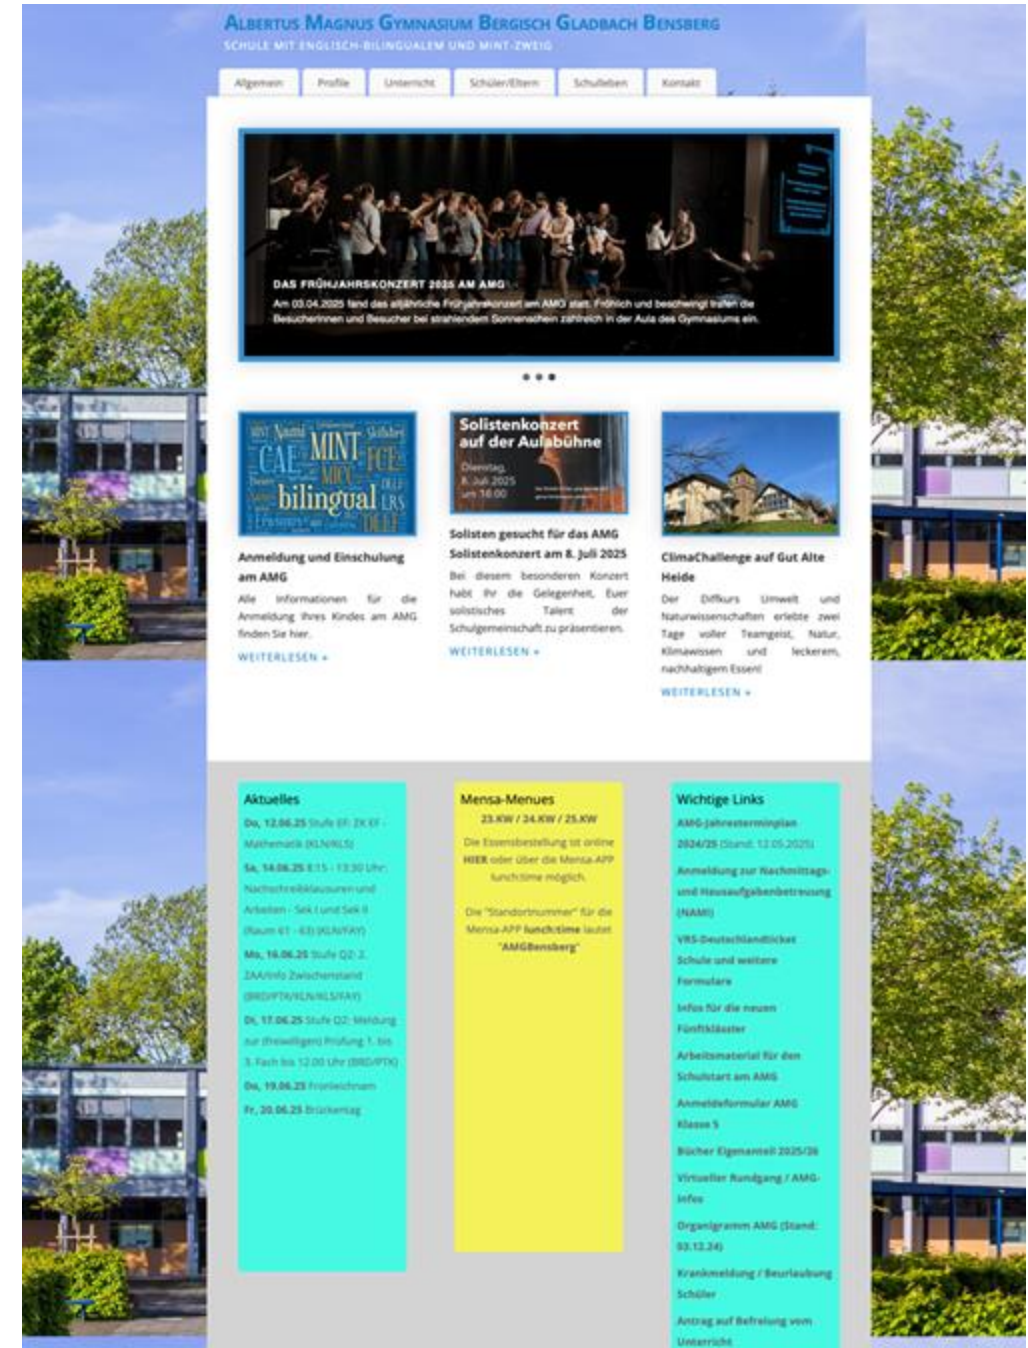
Albertus Magnus Gymnasium Bergisch Gladbach Bensberg
Schule mit englisch-bilingualem und MINT-Zweig

Allgemein | Profile | Unterricht | Schüler/Eltern | Schulleben | Kontakt

DAS FRÜHJAHRSKONZERT 2025 AM AMG
Am 03.04.2025 fand das alljährliche Frühjahrskonzert am AMG statt. Fröhlich und beschwingt trafen die Besucherinnen und Besucher bei strahlendem Sonnenschein zahlreich in der Aula des Gymnasiums ein.

MINT CAE FCE bilingual MICC DELF LRS

Anmeldung und Einschulung am AMG
Alle Informationen für die Anmeldung Ihres Kindes am AMG finden Sie hier.
WEITERLESEN »

Solistenkonzert auf der Aulabühne
Dienstag, 8. Juli 2025 um 16:00

Solisten gesucht für das AMG Solistenkonzert am 8. Juli 2025
Bei diesem besonderen Konzert habt ihr die Gelegenheit, Euer solistisches Talent der Schulgemeinschaft zu präsentieren.
WEITERLESEN »

ClimaChallenge auf Gut Alte Heide
Der Diffkurs Umwelt und Naturwissenschaften erlebte zwei Tage voller Teamgeist, Natur, Klimawissen und leckerem, nachhaltigem Essen!
WEITERLESEN »

Aktuelles
Do, 12.06.25 Stufe EF: ZK EF - Mathematik (KLN/KLS)
Sa, 14.06.25 8:15 - 13:30 Uhr: Nachschreibklausuren und Arbeiten - Sek I und Sek II (Raum 61 - 63) (KLN/FAY)
Mo, 16.06.25 Stufe Q2: 2. ZAA/Info Zwischenstand (BRD/PTK/KLN/KLS/FAY)
Di, 17.06.25 Stufe Q2: Meldung zur (freiwilligen) Prüfung 1. bis 3. Fach bis 12:00 Uhr (BRD/PTK)
Do, 19.06.25 Fronleichnam
Fr, 20.06.25 Brückentag

Mensa-Menues
23.KW / 24.KW / 25.KW
Die Essensbestellung ist online HIER oder über die Mensa-APP lunchtime möglich.
Die "Standortnummer" für die Mensa-APP lunchtime lautet "AMGBensberg"

Wichtige Links
AMG-Jahresterminplan 2024/25 (Stand: 12.05.2025)
Anmeldung zur Nachmittags- und Hausaufgabenbetreuung (NAMI)
VRS-Deutschlandticket Schule und weitere Formulare
Infos für die neuen Fünftklässler
Arbeitsmaterial für den Schulstart am AMG
Anmeldeformular AMG Klasse 5
Bücher Eigenanteil 2025/26
Virtueller Rundgang / AMG-Infos
Organigramm AMG (Stand: 03.12.24)
Krankmeldung / Beurlaubung Schüler
Antrag auf Befreiung vom Unterricht